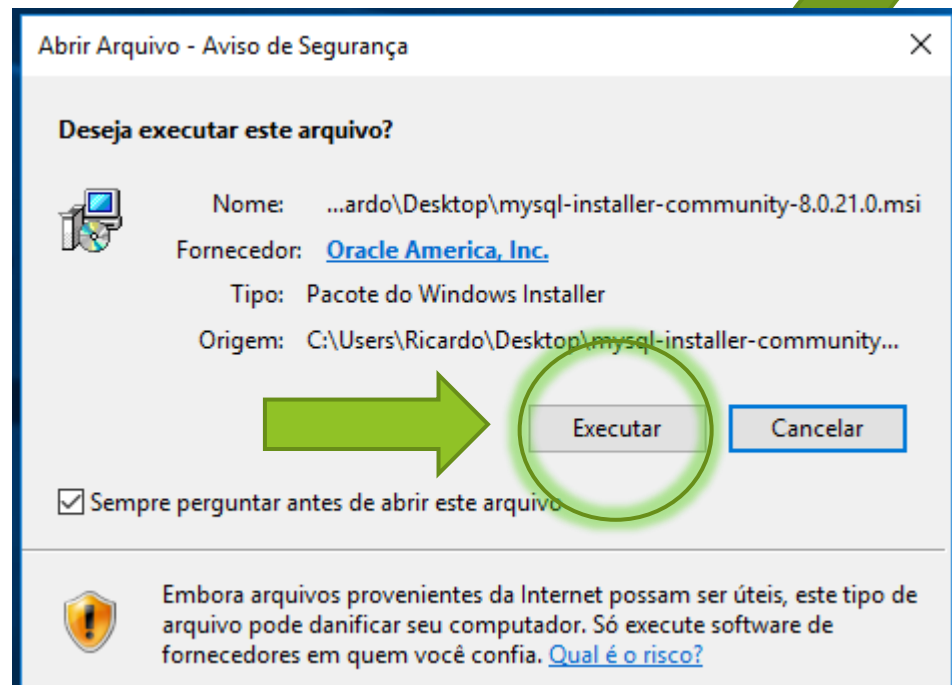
Abrir Arquivo - Aviso de Segurança

×

Deseja executar este arquivo?

Nome: ...ardo\Desktop\mysql-installer-community-8.0.21.0.msi

Fornecedor: Oracle America, Inc.

Tipo: Pacote do Windows Installer

Origem: C:\Users\Ricardo\Desktop\mysql-installer-community...

Executar

Cancelar

Sempre perguntar antes de abrir este arquivo

Embora arquivos provenientes da Internet possam ser úteis, este tipo de arquivo pode danificar seu computador. Só execute software de fornecedores em quem você confia. Qual é o risco?